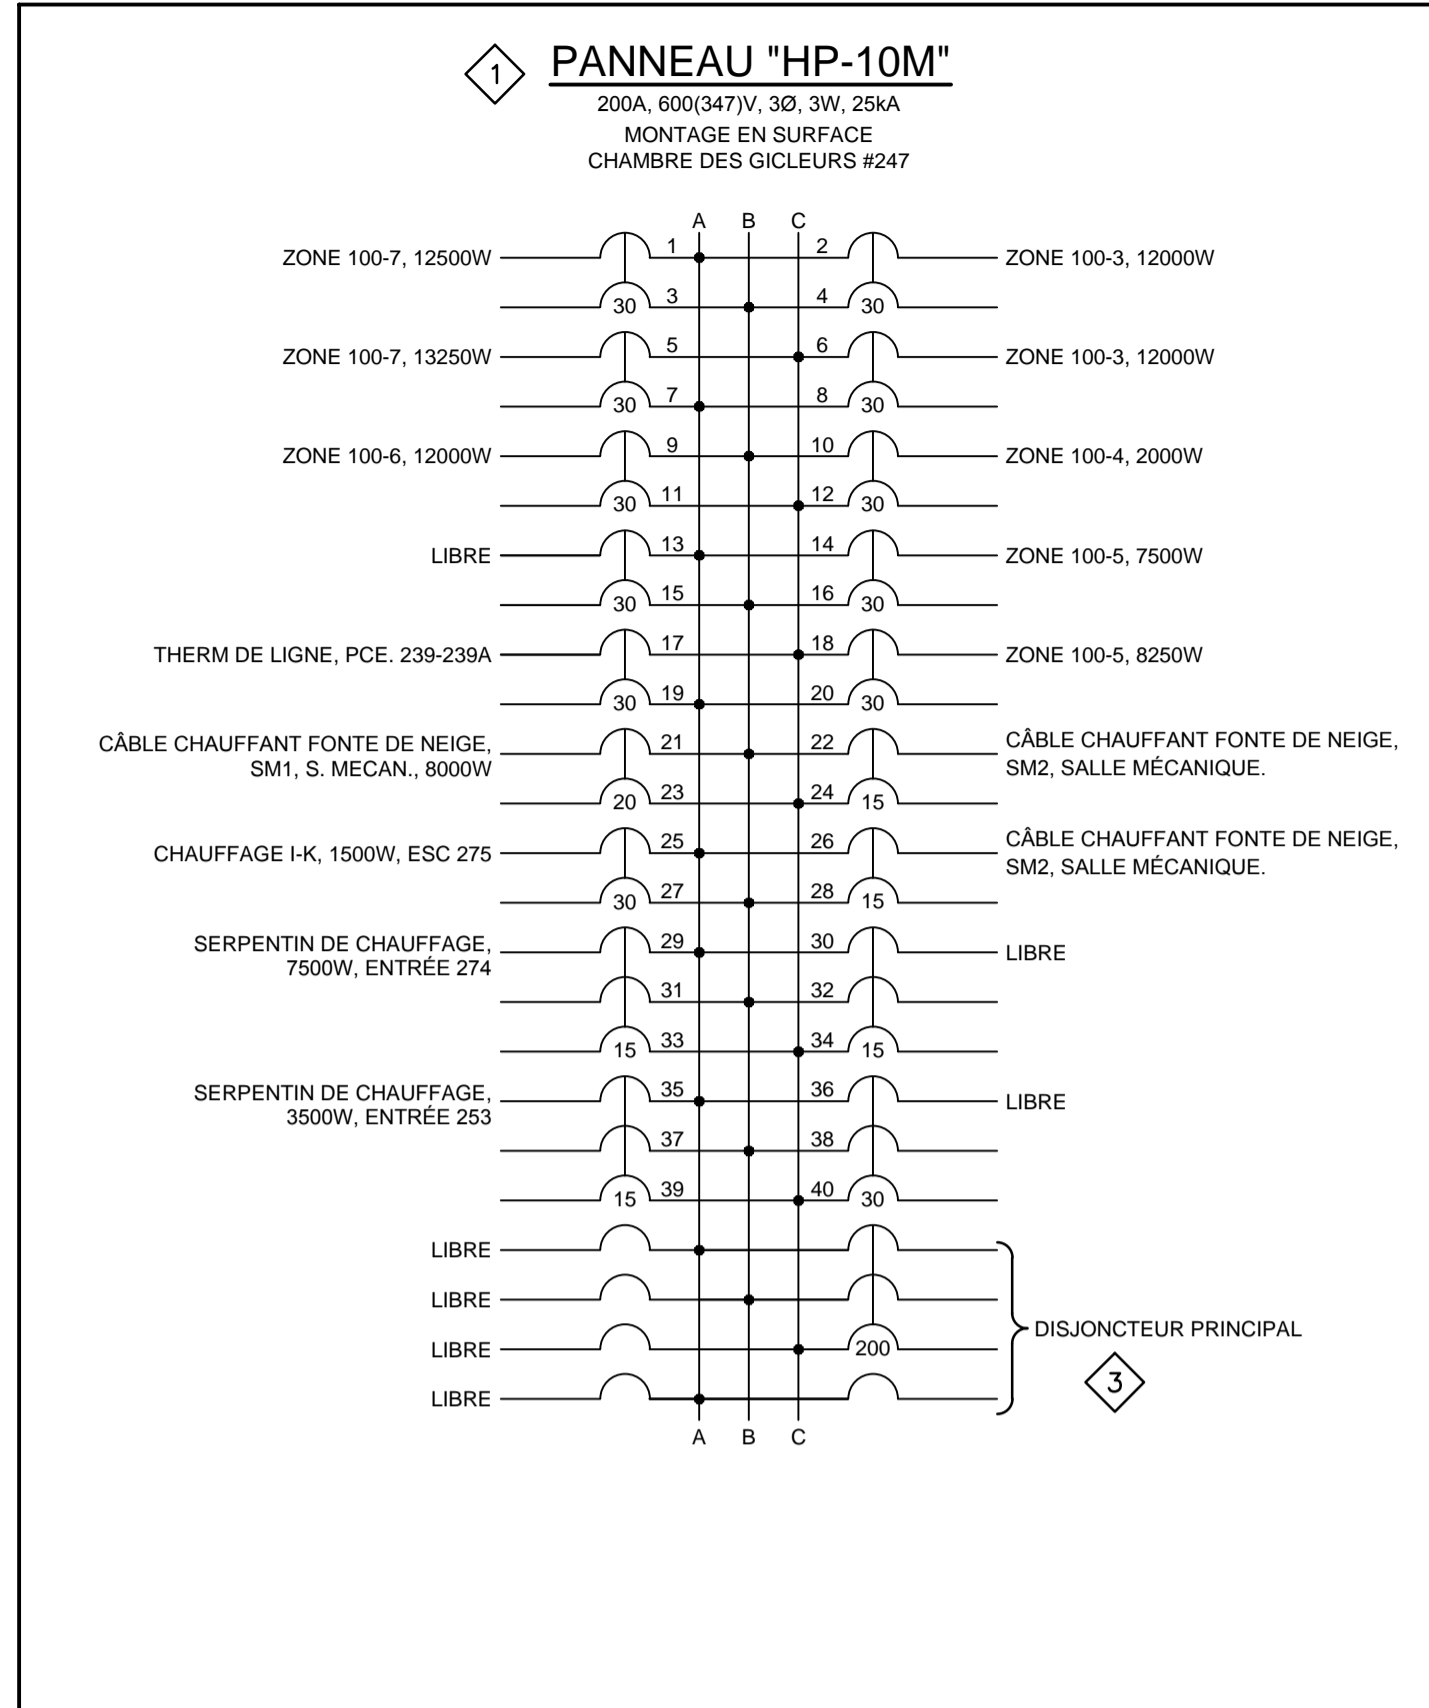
1 PANNEAU "HP-10M"

200A, 600(347)V, 3Ø, 3W, 25kA
MONTAGE EN SURFACE
CHAMBRE DES GICLEURS #247

A B C

ZONE 100-7, 12500W 1 2 ZONE 100-3, 12000W
30 3 4 30
ZONE 100-7, 13250W 5 6 ZONE 100-3, 12000W
30 7 8 30
ZONE 100-6, 12000W 9 10 ZONE 100-4, 2000W
30 11 12 30
LIBRE 13 14 ZONE 100-5, 7500W
30 15 16 30
THERM DE LIGNE, PCE. 239-239A 17 18 ZONE 100-5, 8250W
30 19 20 30
CÂBLE CHAUFFANT FONTE DE NEIGE, SM1, S. MECAN., 8000W 21 22 CÂBLE CHAUFFANT FONTE DE NEIGE, SM2, SALLE MÉCANIQUE.
20 23 24 15
CHAUFFAGE I-K, 1500W, ESC 275 25 26 CÂBLE CHAUFFANT FONTE DE NEIGE, SM2, SALLE MÉCANIQUE.
30 27 28 15
SERPENTIN DE CHAUFFAGE, 7500W, ENTRÉE 274 29 30 LIBRE
31 32
15 33 34 15
SERPENTIN DE CHAUFFAGE, 3500W, ENTRÉE 253 35 36 LIBRE
37 38
15 39 40 30
LIBRE
LIBRE
LIBRE 200 DISJONCTEUR PRINCIPAL
LIBRE 3

A B C